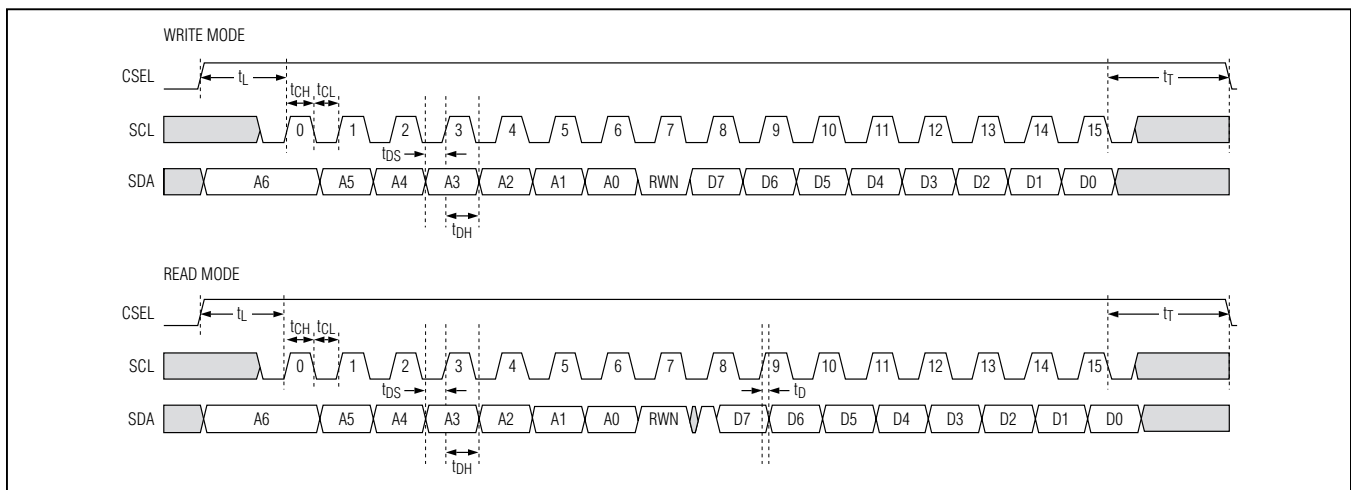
WRITE MODE

CSEL

$t_L$

$t_{CH}$ $t_{CL}$

$t_T$

SCL

0 1 2 3 4 5 6 7 8 9 10 11 12 13 14 15

$t_{DS}$

SDA

A6 A5 A4 A3 A2 A1 A0 RWN D7 D6 D5 D4 D3 D2 D1 D0

$t_{DH}$

READ MODE

CSEL

$t_L$

$t_{CH}$ $t_{CL}$

$t_T$

SCL

0 1 2 3 4 5 6 7 8 9 10 11 12 13 14 15

$t_{DS}$

$t_D$

SDA

A6 A5 A4 A3 A2 A1 A0 RWN D7 D6 D5 D4 D3 D2 D1 D0

$t_{DH}$